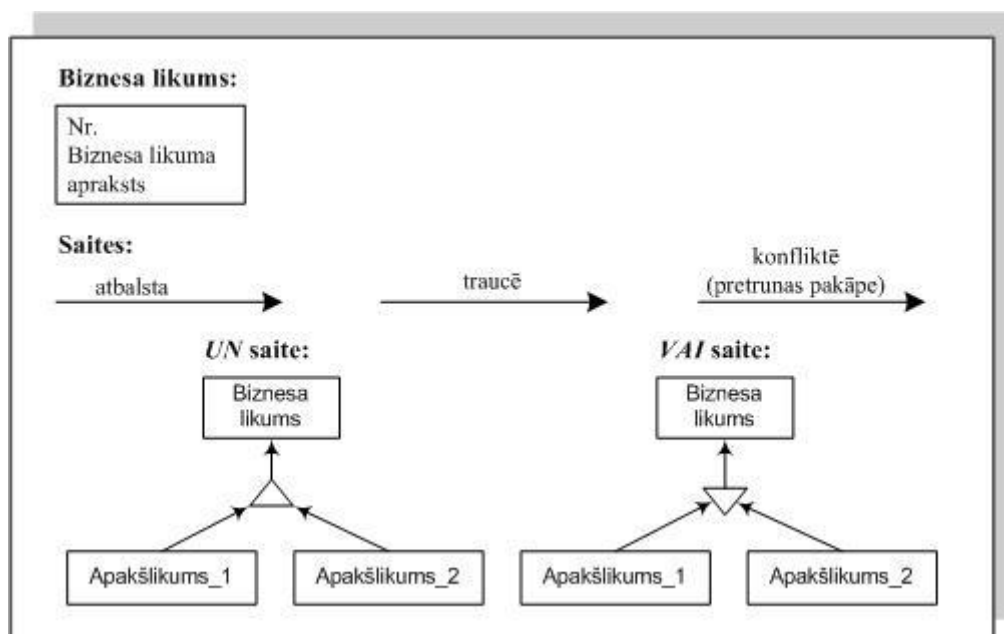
Biznesa likums:

Nr.
Biznesa likuma apraksts

Saites:

atbalsta

traucē

konfliktē
(pretrunas pakāpe)

UN saite:

Biznesa likums

Apakšlikums_1

Apakšlikums_2

VAI saite:

Biznesa likums

Apakšlikums_1

Apakšlikums_2